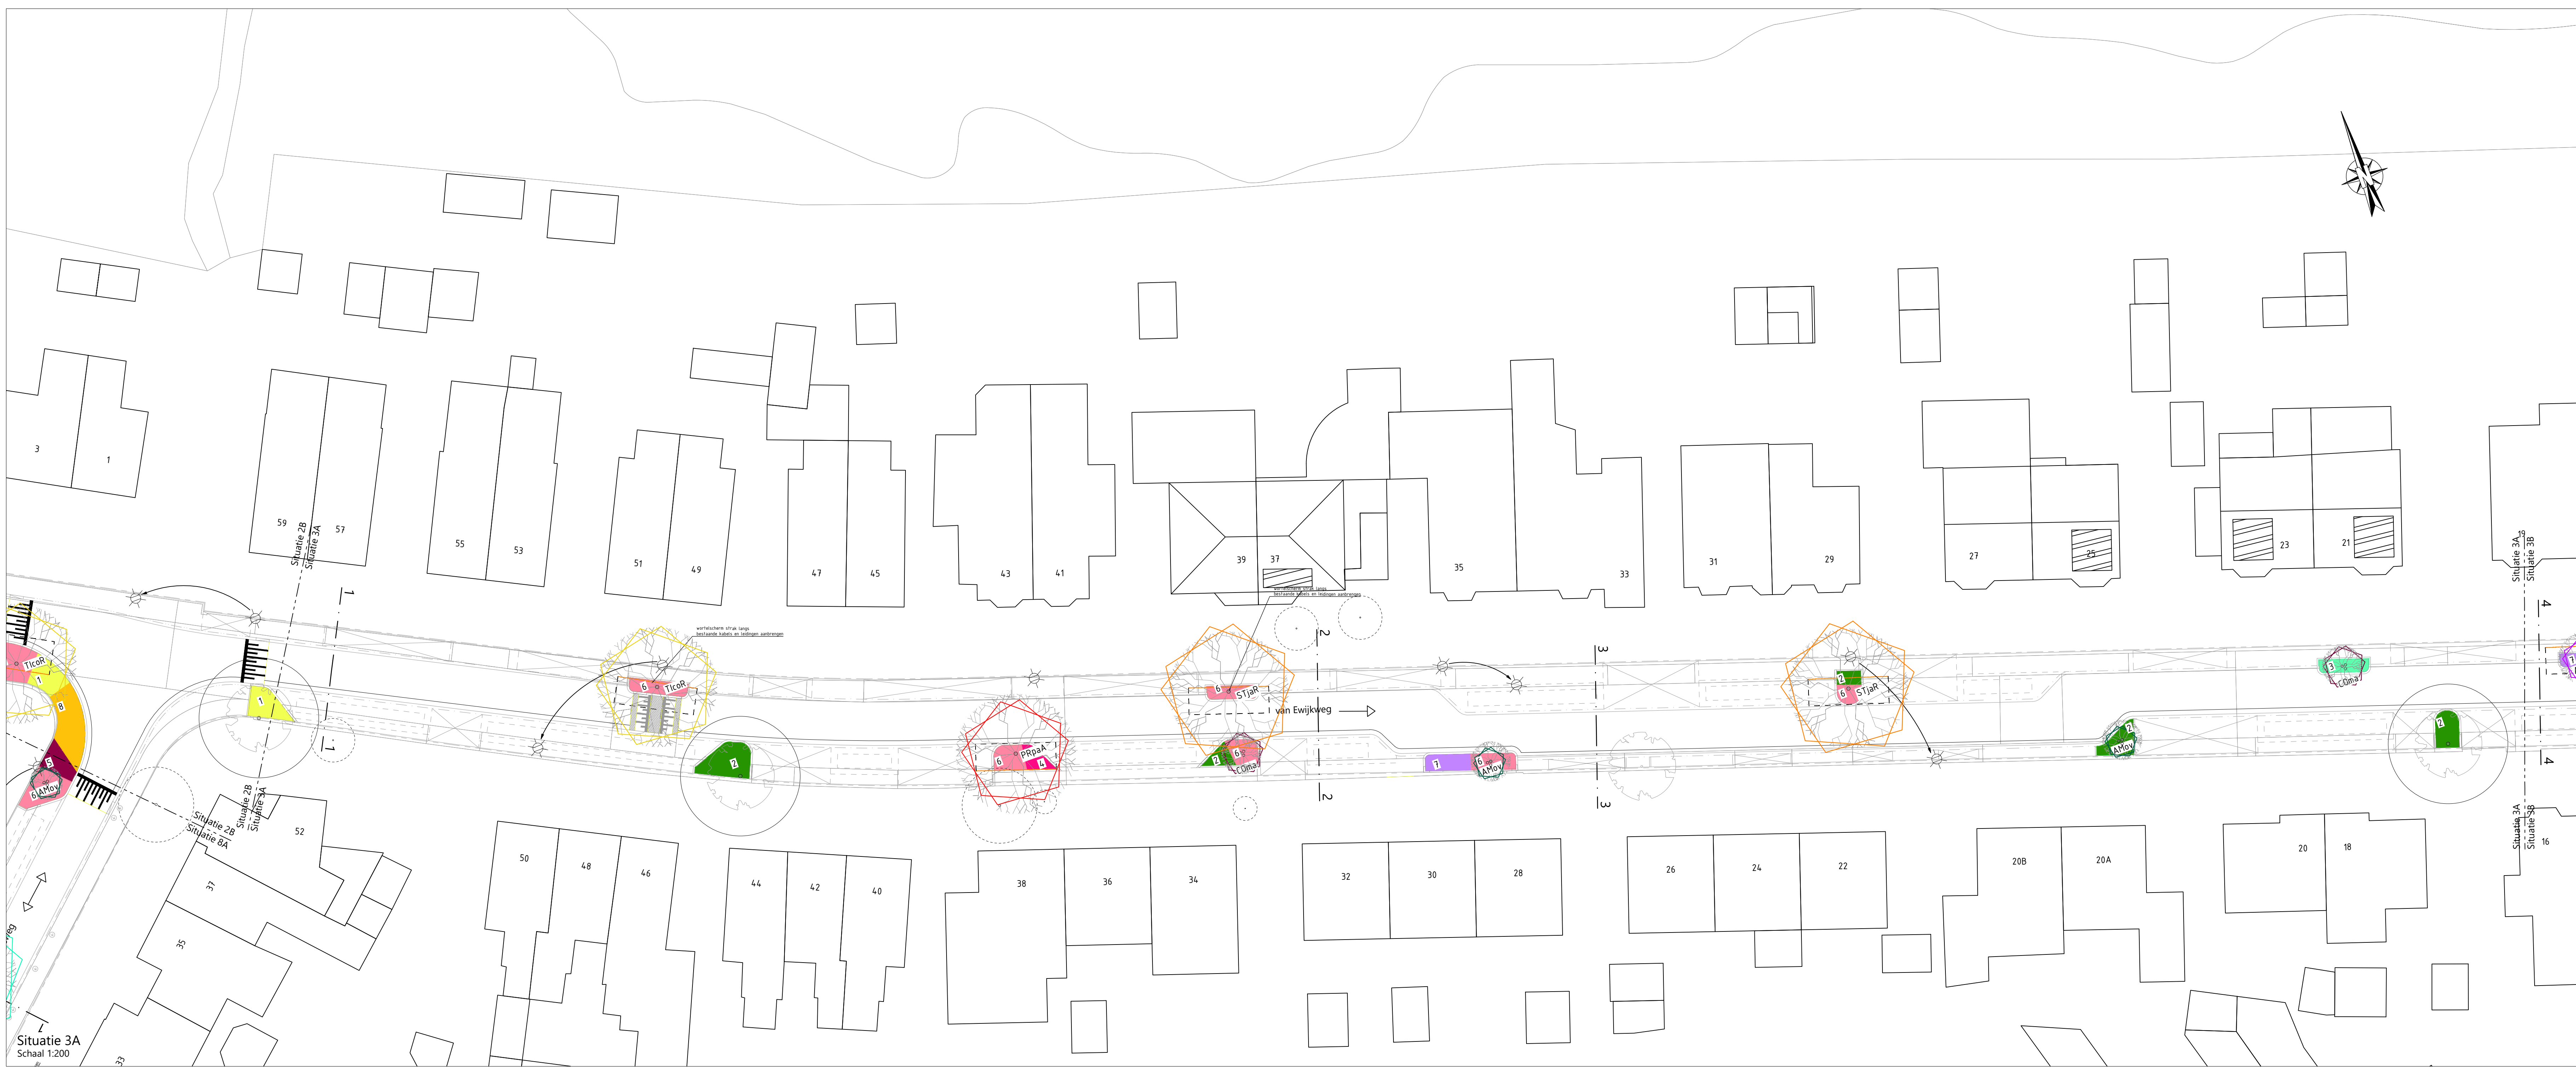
3
1
59
57
Situatie 2B
Situatie 3A
55
53
51
49
47
45
43
41
39
37
35
33
31
29
27
25
23
21
Situatie 3A
Situatie 3B
1
1
2
2
3
3
4
4
TIcoR
1
8
5
6 AMov
1
6 TIcoR
2
6 PRpaA
4
6 STjaR
2 6 COma
van Ewijkweg
1
6 AMov
2
6 STjaR
2 AMov
3 COma
2
wortelscherm strijk langs bestaande kabels en leidingen aanbrengen
wortelscherm strijk langs bestaande kabels en leidingen aanbrengen
Situatie 2B
Situatie 3A
Situatie 2B
Situatie 8A
52
37
35
33
50
48
46
44
42
40
38
36
34
32
30
28
26
24
22
20B
20A
20
18
Situatie 3A
Situatie 3B
16
Situatie 3A
Schaal 1:200